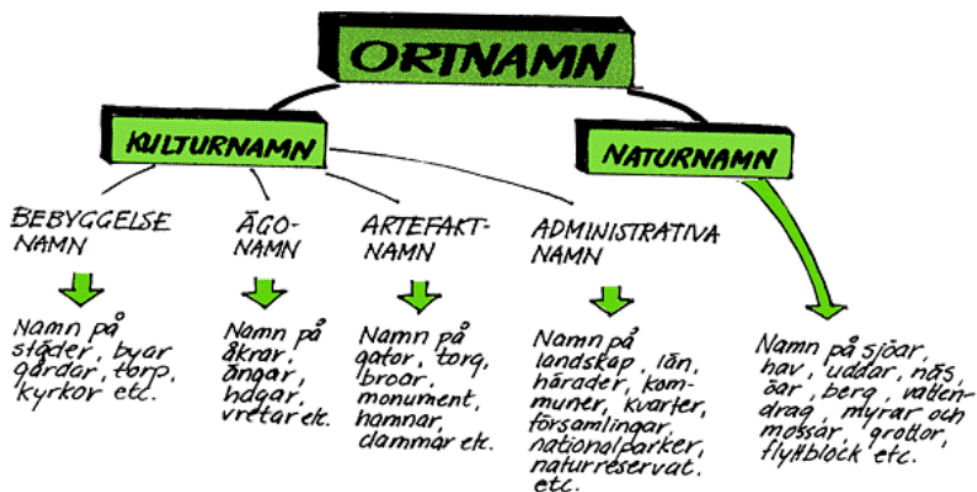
ORTNAMN

KULTURNAMN

NATURNAMN

BEBYGGELSE NAMN

Namn på städer, byar gårdar, torp, kyrkor etc.

ÄGO-NAMN

Namn på åkrar, ängar, hagar, vretar etc.

ARTEFAKT-NAMN

Namn på gator, torg, broar, monument, hamnar, dammar etc.

ADMINISTRATIVA NAMN

Namn på landskap, län, härader, kommuner, kvarter, församlingar, nationalparker, naturreservat, etc.

Namn på sjöar, hav, uddar, näs, öar, berg, vattendrag, myrar och mossar, grottor, flyttblock etc.